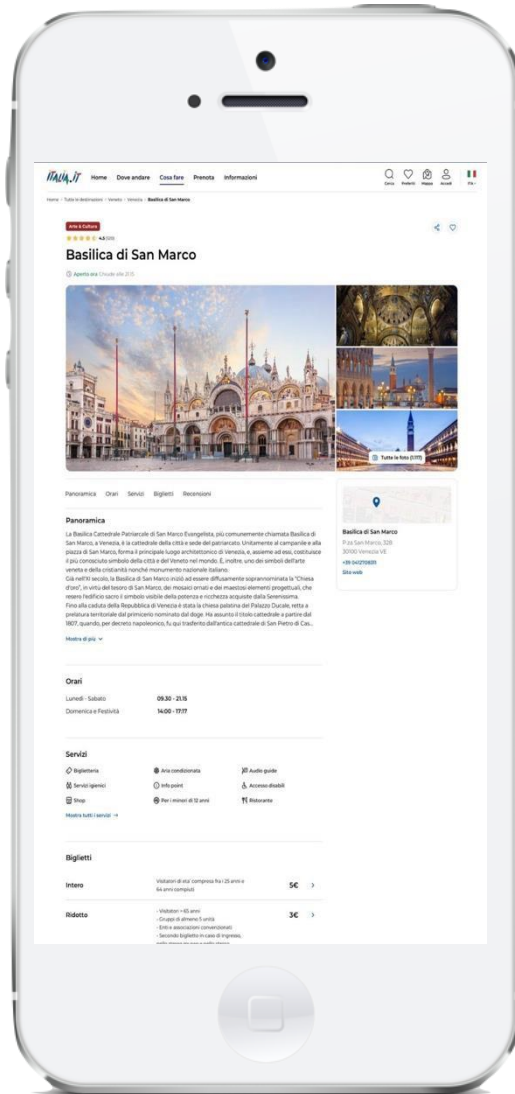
ITALIA.IT Home Dove andare Cosa fare Prenota Informazioni

Cerca Preferiti Mappa Accedi ITA

Home › Tutte le destinazioni › Veneto › Venezia › Basilica di San Marco

Arte e Cultura

4.5 (513)

Basilica di San Marco

Aperto ora Chiude alle 21:15

Tutte le foto (1.177)

Panoramica Orari Servizi Biglietti Recensioni

Panoramica

La Basilica Cattedrale Patriarcale di San Marco Evangelista, più comunemente chiamata Basilica di San Marco, a Venezia, è la cattedrale della città e sede del patriarcato. Unitamente al campanile e alla piazza di San Marco, forma il principale luogo architettonico di Venezia, e, assieme ad essi, costituisce il più conosciuto simbolo della città e del Veneto nel mondo. È, inoltre, uno dei simboli dell'arte veneta e della cristianità nonché monumento nazionale italiano.
Già nell'XI secolo, la Basilica di San Marco iniziò ad essere diffusamente soprannominata la "Chiesa d'oro", in virtù del tesoro di San Marco, dei mosaici ornati e dei maestosi elementi progettuali, che resero l'edificio sacro il simbolo visibile della potenza e ricchezza acquisite dalla Serenissima.
Fino alla caduta della Repubblica di Venezia è stata la chiesa palatina del Palazzo Ducale, retta a prelatura territoriale dal primicerio nominato dal doge. Ha assunto il titolo cattedrale a partire dal 1807, quando, per decreto napoleonico, fu qui trasferito dall'antica cattedrale di San Pietro di Cas...

Mostra di più

Basilica di San Marco
P.za San Marco, 328
30100 Venezia VE
+39 0412708311
Sito web

Orari

Lunedì - Sabato 09:30 - 21:15
Domenica e Festività 14:00 - 17:17

Servizi

Biglietteria
Aria condizionata
Audio guide
Servizi igienici
Info point
Accesso disabili
Shop
Per i minori di 12 anni
Ristorante

Mostra tutti i servizi →

Biglietti

Intero
Visitatori di eta' compresa fra i 25 anni e 64 anni compiuti
5€

Ridotto
- Visitatori +65 anni
- Gruppi di almeno 5 unità
- Enti e associazioni convenzionati
- Secondo biglietto in caso di ingresso,
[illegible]
3€